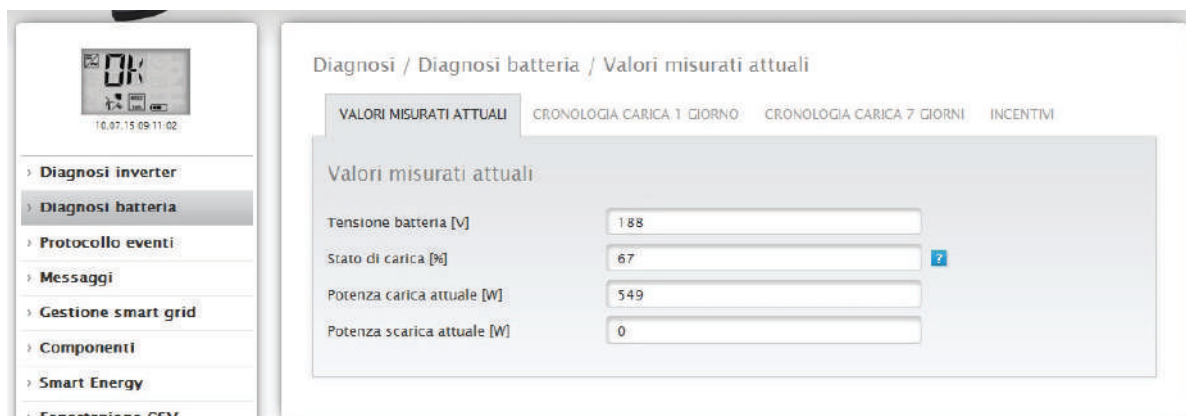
OK
10.07.15 09:11:02

› Diagnosi inverter
› Diagnosi batteria
› Protocollo eventi
› Messaggi
› Gestione smart grid
› Componenti
› Smart Energy
› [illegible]

Diagnosi / Diagnosi batteria / Valori misurati attuali

VALORI MISURATI ATTUALI | CRONOLOGIA CARICA 1 GIORNO | CRONOLOGIA CARICA 7 GIORNI | INCENTIVI

Valori misurati attuali

| | |
|---|---|
| Tensione batteria [V] | 188 |
| Stato di carica [%] | 67 |
| Potenza carica attuale [W] | 549 |
| Potenza scarica attuale [W] | 0 |

?